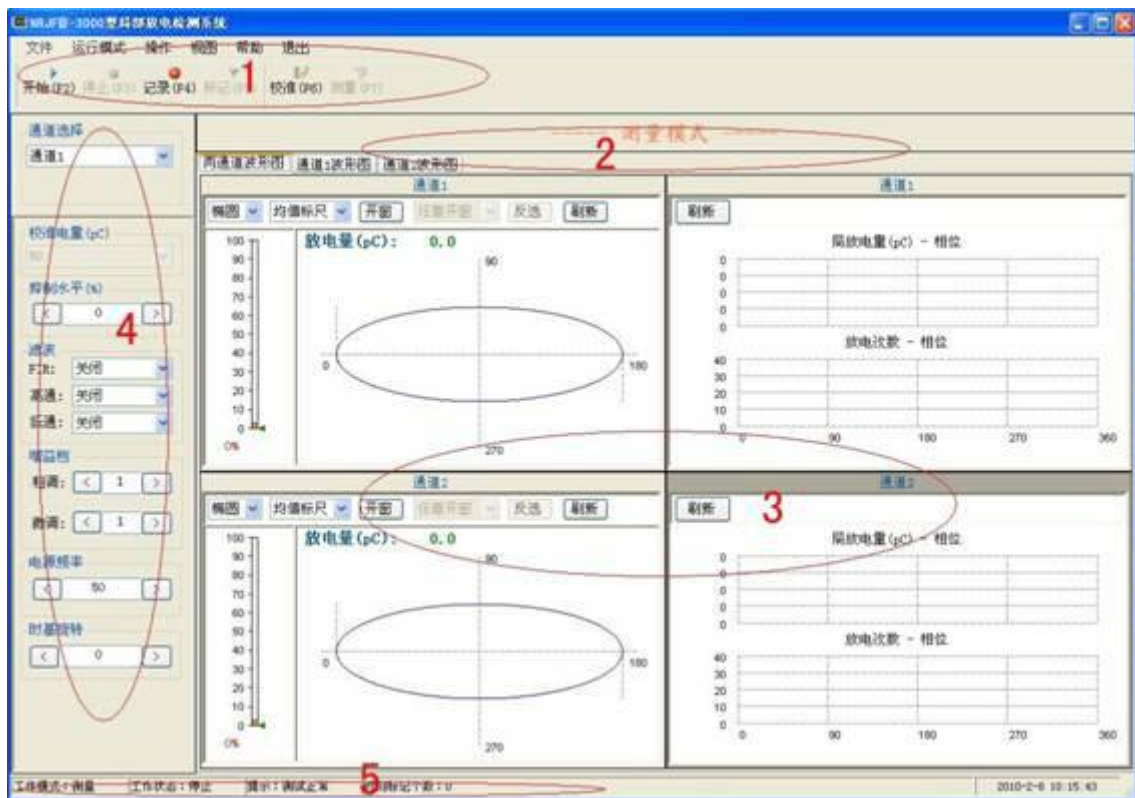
WRJFB-3000型局部放电检测系统

文件 运行模式 操作 视图 帮助 退出

开始(F2) 停止(F3) 记录(F4) 标记(F5) 校准(F6) 测量(F7)

1

通道选择
通道1

测量模式

2

两通道波形图 通道1波形图 通道2波形图

通道1

椭圆 均值标尺 开窗 任意开窗 反选 刷新

放电量(pC): 0.0

100 90 80 70 60 50 40 30 20 10 0

0%

90
0
180
270

通道1

刷新

局放电量(pC) - 相位

0 0 0 0 0 0

放电次数 - 相位

40 30 20 10 0

0 90 180 270 360

校准电量(pC)

抑制水平(%)
0

4

滤波
FIR: 关闭
高通: 关闭
低通: 关闭

增益档
粗调: 1
微调: 1

电源频率
50

时基旋转
0

通道2

椭圆 均值标尺 开窗 任意开窗 反选 刷新

放电量(pC): 0.0

100 90 80 70 60 50 40 30 20 10 0

0%

90
0
180
270

通道2

刷新

3

局放电量(pC) - 相位

0 0 0 0 0 0

放电次数 - 相位

40 30 20 10 0

0 90 180 270 360

工作模式: 测量 工作状态: 停止 提示: 调试正常 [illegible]标记个数: 0

5

2010-2-6 10:15:43